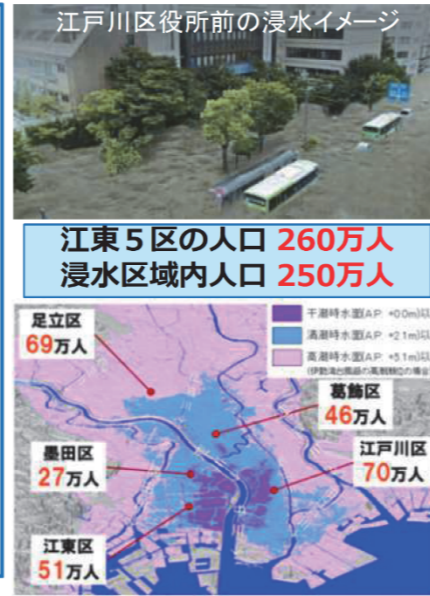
江戸川区役所前の浸水イメージ

江東５区の人口 260万人
浸水区域内人口 250万人

干潮時水面(AP +00m)以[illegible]
満潮時水面(AP +21m)以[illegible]
高潮時水面(AP +51m)以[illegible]
(伊勢湾台風級の高潮時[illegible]の場合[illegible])

足立区 69万人
葛飾区 46万人
墨田区 27万人
江戸川区 70万人
江東区 51万人